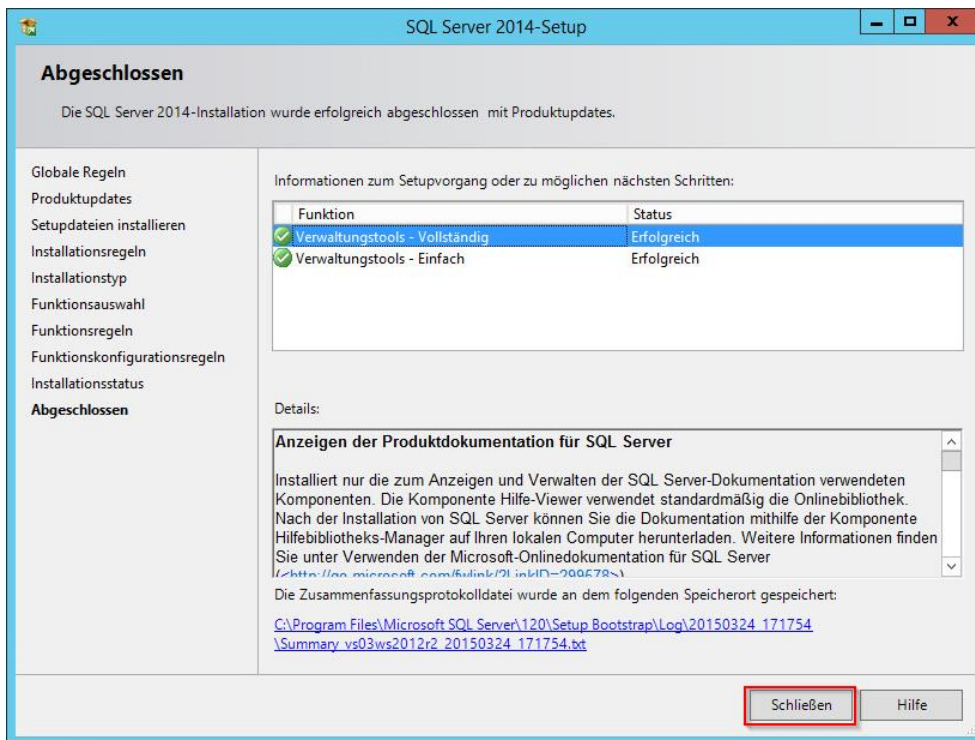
SQL Server 2014-Setup

Abgeschlossen

Die SQL Server 2014-Installation wurde erfolgreich abgeschlossen mit Produktupdates.

Globale Regeln
Produktupdates
Setupdateien installieren
Installationsregeln
Installationstyp
Funktionsauswahl
Funktionsregeln
Funktionskonfigurationsregeln
Installationsstatus
Abgeschlossen

Informationen zum Setupvorgang oder zu möglichen nächsten Schritten:

| Funktion | Status |
|---|---|
| Verwaltungstools - Vollständig | Erfolgreich |
| Verwaltungstools - Einfach | Erfolgreich |

Details:

Anzeigen der Produktdokumentation für SQL Server

Installiert nur die zum Anzeigen und Verwalten der SQL Server-Dokumentation verwendeten Komponenten. Die Komponente Hilfe-Viewer verwendet standardmäßig die Onlinebibliothek. Nach der Installation von SQL Server können Sie die Dokumentation mithilfe der Komponente Hilfebibliotheks-Manager auf Ihren lokalen Computer herunterladen. Weitere Informationen finden Sie unter Verwenden der Microsoft-Onlinedokumentation für SQL Server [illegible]

Die Zusammenfassungsprotokolldatei wurde an dem folgenden Speicherort gespeichert:

C:\Program Files\Microsoft SQL Server\120\Setup Bootstrap\Log\20150324_171754\Summary_vs03ws2012r2_20150324_171754.txt

Schließen Hilfe